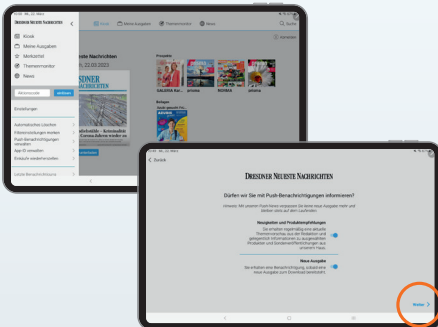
DRESDNER NEUESTE NACHRICHTEN

Kiosk
Meine Ausgaben
Merkzettel
Themenmonitor
News

Aktivieren

Einstellungen

Automatisches Löschen
Filtereinstellungen Merkliste
Push-Benachrichtigungen verwalten
App-ID verwalten
Einkäufe wiederherstellen

Letzte Benachrichtigungen

Kiosk
Meine Ausgaben
Themenmonitor
News

Suche
Kalender

ESTE NACHRICHTEN
, 22.03.2023

SDNER
NACHRICHTEN

Prospekte
GALERIA Kaufhof
aroma
ROSSMANN
aroma

Beilagen

Zurück

DRESDNER NEUESTE NACHRICHTEN

Dürfen wir Sie mit Push-Benachrichtigungen informieren?

Neuigkeiten und Produktempfehlungen

Neue Ausgabe

Weiter